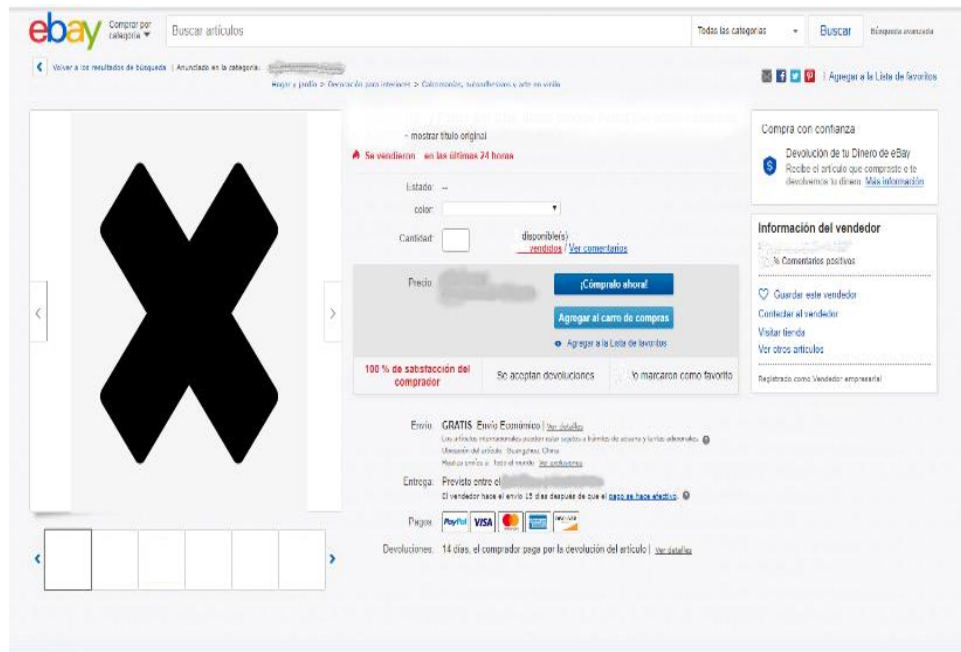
ebay Comprar por categoría ▼ Buscar artículos Todas las categorías Buscar Búsqueda avanzada

Volver a los resultados de búsqueda | Anunciado en la categoría: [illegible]
Hogar y jardín > Decoración para interiores > Calcomanías, autoadhesivos y arte en vinilo

Agregar a la Lista de favoritos

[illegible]
- mostrar título original
Se vendieron en las últimas 24 horas

Estado: --
color:
Cantidad: disponible(s) vendidos / Ver comentarios

Precio: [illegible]
¡Cómpralo ahora!
Agregar al carro de compras
Agregar a la Lista de favoritos

100 % de satisfacción del comprador
Se aceptan devoluciones
lo marcaron como favorito

Envío: GRATIS Envío Económico | Ver detalles
Los artículos internacionales pueden estar sujetos a trámites de aduana y tarifas adicionales.
Ubicación del artículo: Guangzhou, China
Realiza envíos a: Todo el mundo Ver exclusiones

Entrega: Previsto entre el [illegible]
El vendedor hace el envío 15 días después de que el pago se hace efectivo.

Pagos: PayPal VISA

Devoluciones: 14 días, el comprador paga por la devolución del artículo | Ver detalles

Compra con confianza
Devolución de tu Dinero de eBay
Recibe el artículo que compraste o te devolvemos tu dinero. Más información

Información del vendedor
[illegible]
% Comentarios positivos
Guardar este vendedor
Contactar al vendedor
Visitar tienda
Ver otros artículos
Registrado como Vendedor empresarial